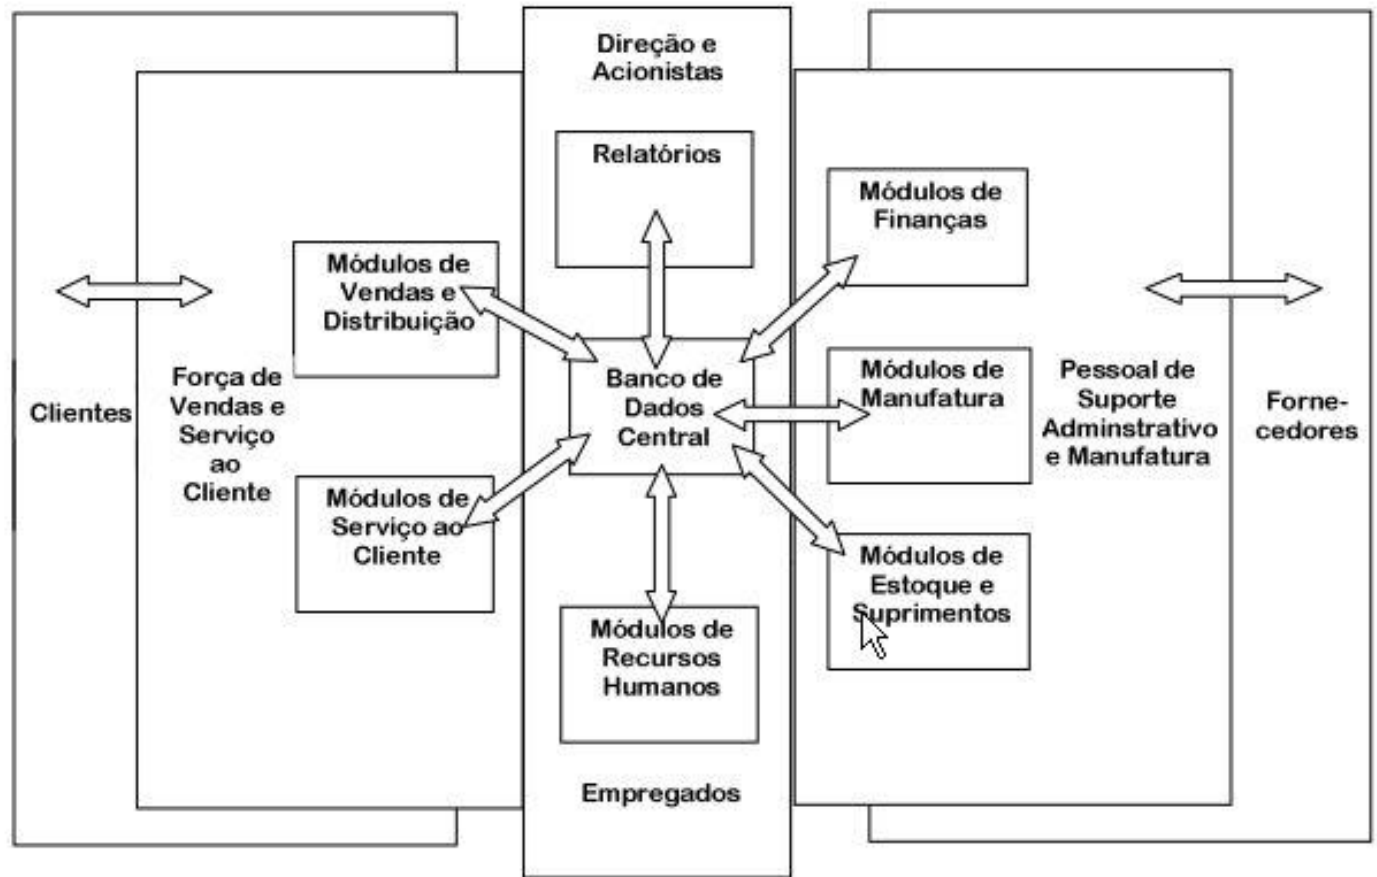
Direção e Acionistas

Relatórios

Módulos de Finanças

Módulos de Vendas e Distribuição

Clientes

Força de Vendas e Serviço ao Cliente

Banco de Dados Central

Módulos de Manufatura

Pessoal de Suporte Adminstrativo e Manufatura

Forne-cedores

Módulos de Serviço ao Cliente

Módulos de Estoque e Suprimentos

Módulos de Recursos Humanos

Empregados